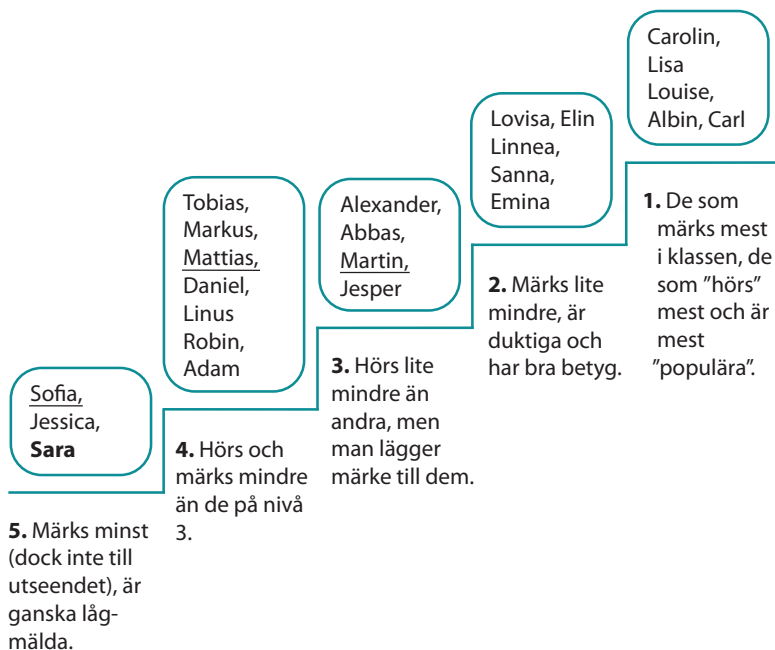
Carolin, Lisa Louise, Albin, Carl

1. De som märks mest i klassen, de som ”hörs” mest och är mest ”populära”.

Lovisa, Elin Linnea, Sanna, Emina

2. Märks lite mindre, är duktiga och har bra betyg.

Alexander, Abbas, Martin, Jesper

3. Hörs lite mindre än andra, men man lägger märke till dem.

Tobias, Markus, Mattias, Daniel, Linus Robin, Adam

4. Hörs och märks mindre än de på nivå 3.

Sofia, Jessica, **Sara**

5. Märks minst (dock inte till utseendet), är ganska lågmälda.